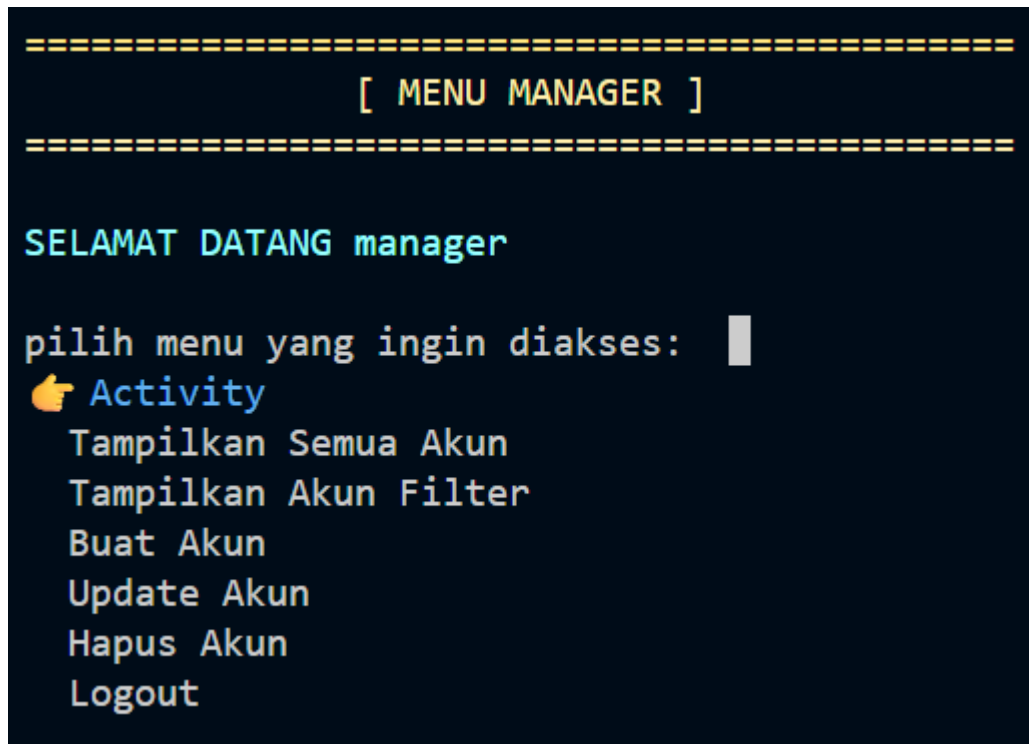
=============================================
[ MENU MANAGER ]
=============================================

SELAMAT DATANG manager

pilih menu yang ingin diakses:
👉 Activity
Tampilkan Semua Akun
Tampilkan Akun Filter
Buat Akun
Update Akun
Hapus Akun
Logout